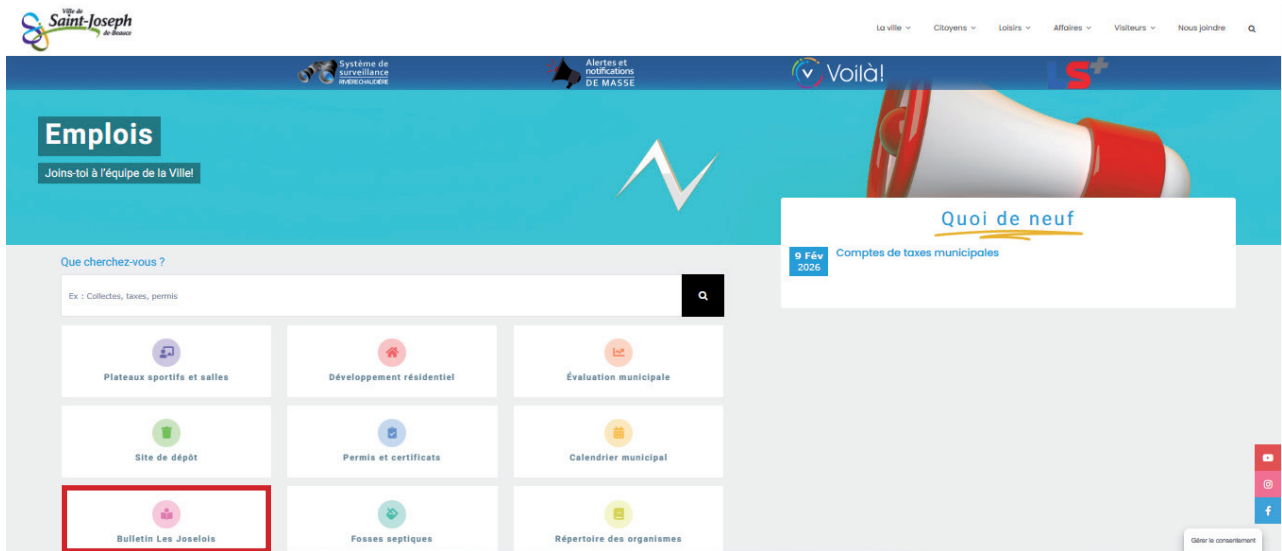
Ville de Saint-Joseph de-Beauce

La ville Citoyens Loisirs Affaires Visiteurs Nous joindre

Système de surveillance RIVIÈRE CHAUDIÈRE

Alertes et notifications DE MASSE

Voilà!

LS+

Emplois

Joins-toi à l'équipe de la Ville!

Quoi de neuf

9 Fév 2026 Comptes de taxes municipales

Que cherchez-vous ?

Ex : Collectes, taxes, permis

Plateaux sportifs et salles

Développement résidentiel

Évaluation municipale

Site de dépôt

Permis et certificats

Calendrier municipal

Bulletin Les Joselois

Fosses septiques

Répertoire des organismes

Gérer le consentement